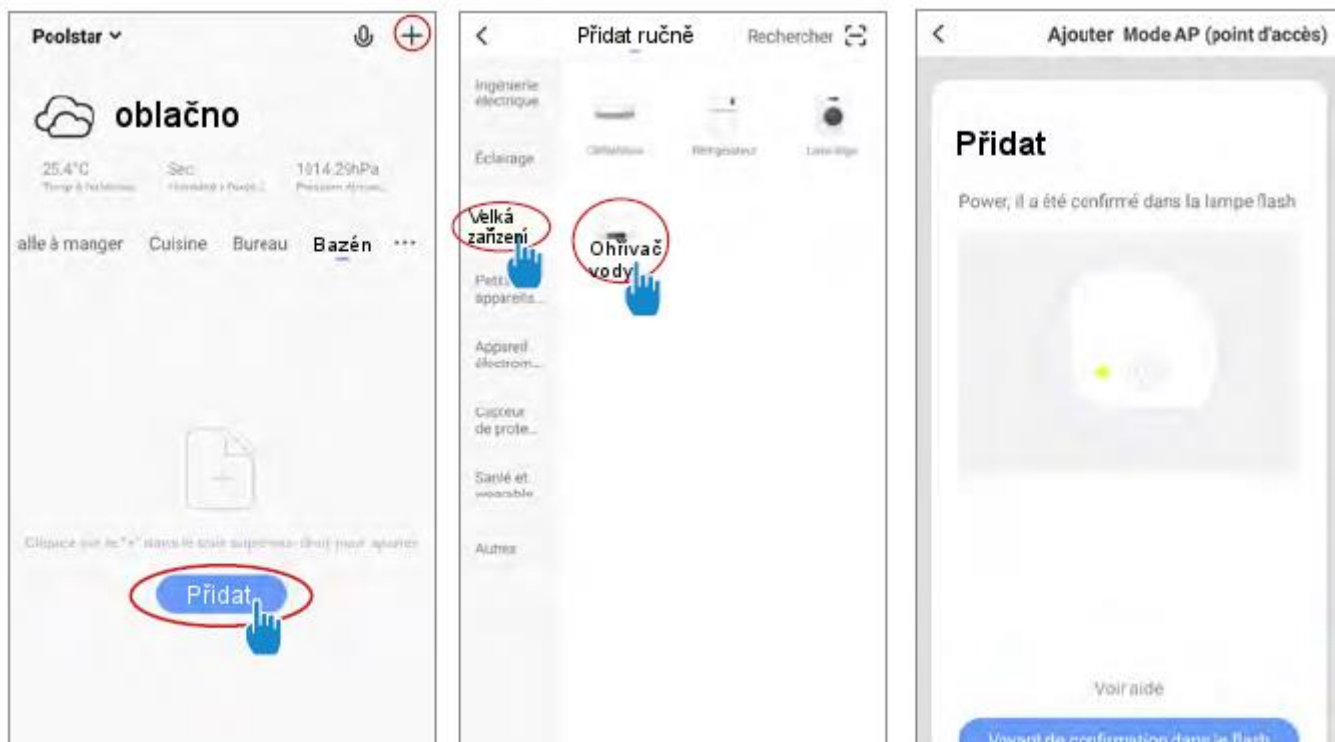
Poolstar ⌄

oblačno

25.4°C
Temp à l'extérieur

Sec
Humidité à l'extér...

1014.29hPa
Pression Atmos...

alle à manger Cuisine Bureau Bazén ···

Cliquez sur le "+" dans le coin supérieur droit pour ajouter

Přidat

<

Přidat ručně

Rechercher

Ingénierie électrique

Éclairage

Velká zařízení

Petits appareils...

Appareil électrom...

Capteur de prote...

Santé et wearable

Autres

Climatiseur

Réfrigérateur

Lave-linge

Ohřivač vody

<

Ajouter Mode AP (point d'accès)

Přidat

Power, il a été confirmé dans la lampe flash

Voir aide

Voyant de confirmation dans le flash